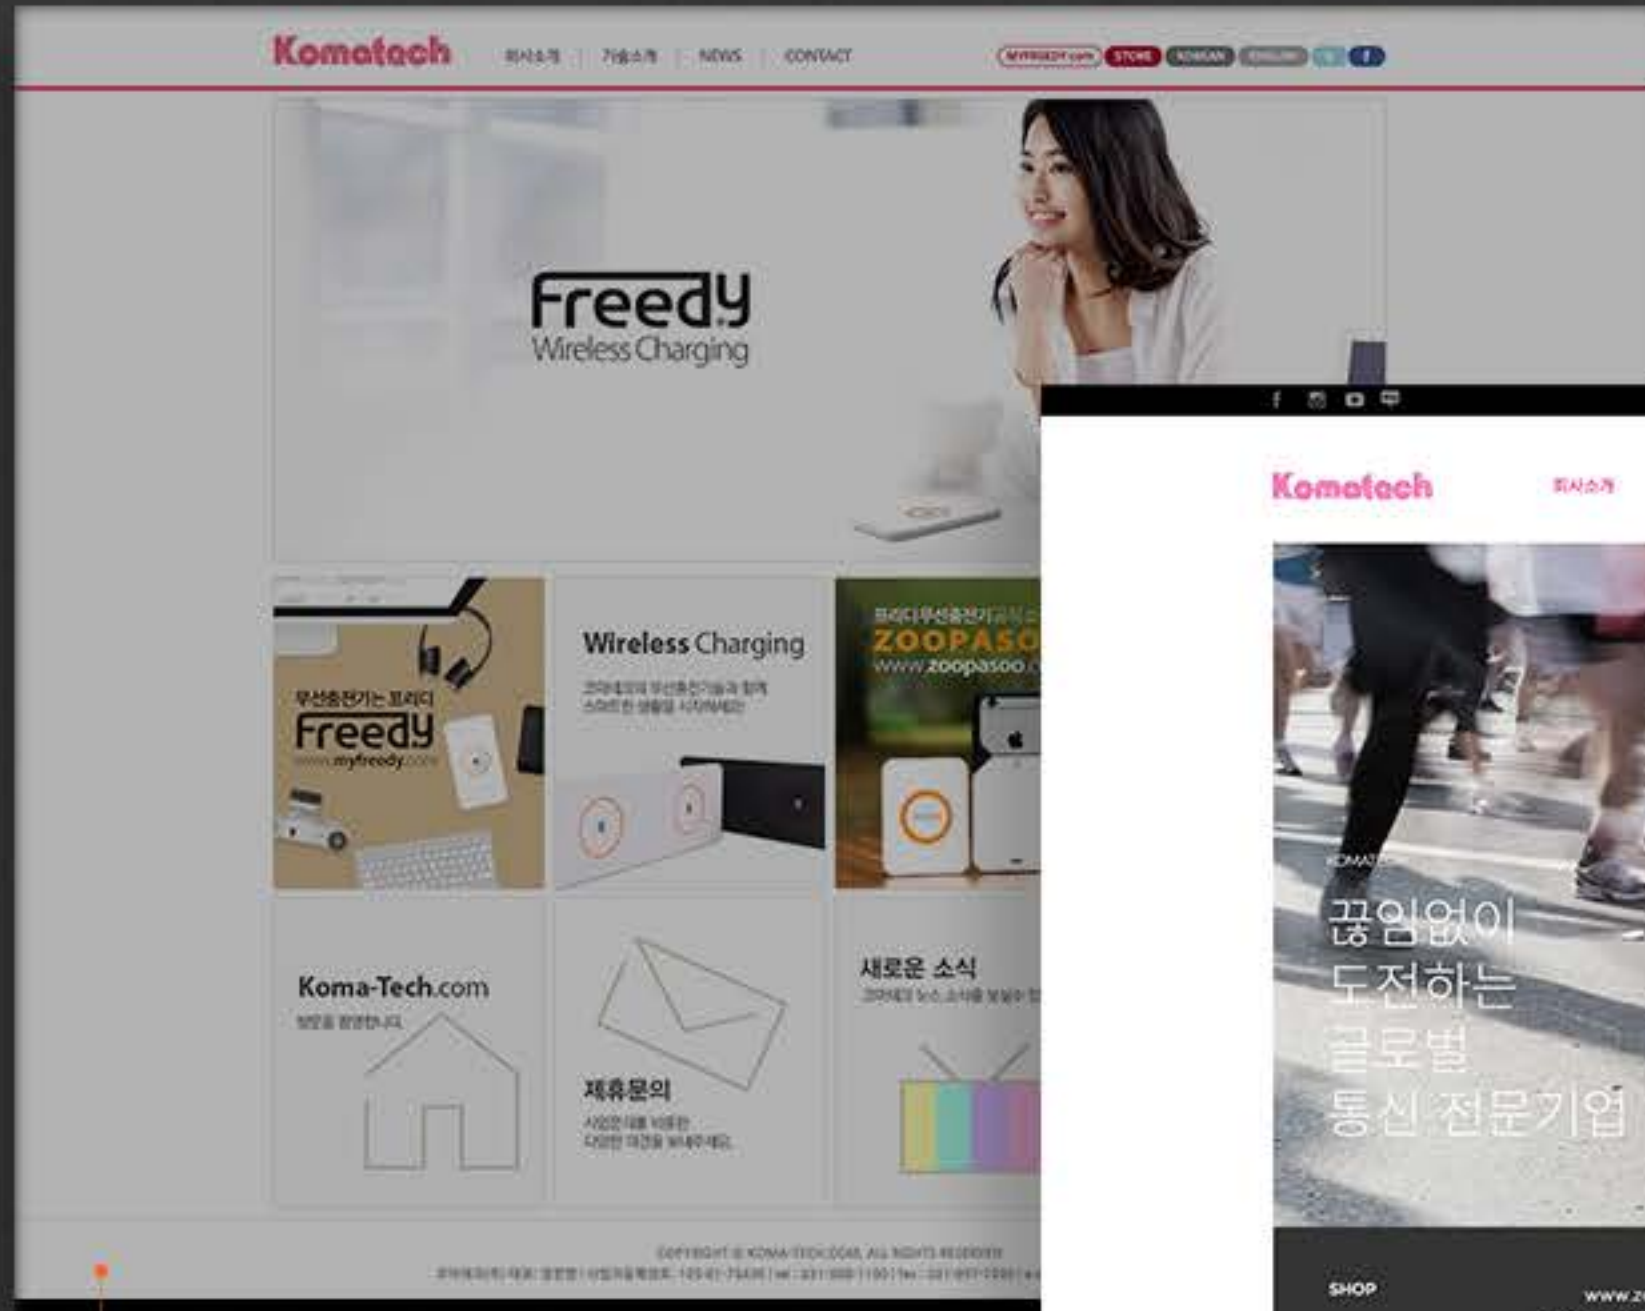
Komatech

회사소개 | 기술소개 | NEWS | CONTACT

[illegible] STORE KOREAN ENGLISH

Freedy
Wireless Charging

무선충전기는 프리디
Freedy
www.myfreedy.com

Wireless Charging
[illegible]

프리디무선충전기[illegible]
ZOOPASO
www.zoopasoo.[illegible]

Koma-Tech.com
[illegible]

제휴문의
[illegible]

새로운 소식
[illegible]

COPYRIGHT © KOMA-TECH.CO.KR. ALL RIGHTS RESERVED
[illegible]

Komatech
회사소개

KOMAT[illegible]
끊임없이
도전하는
글로벌
통신 전문기업

SHOP
www.z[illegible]